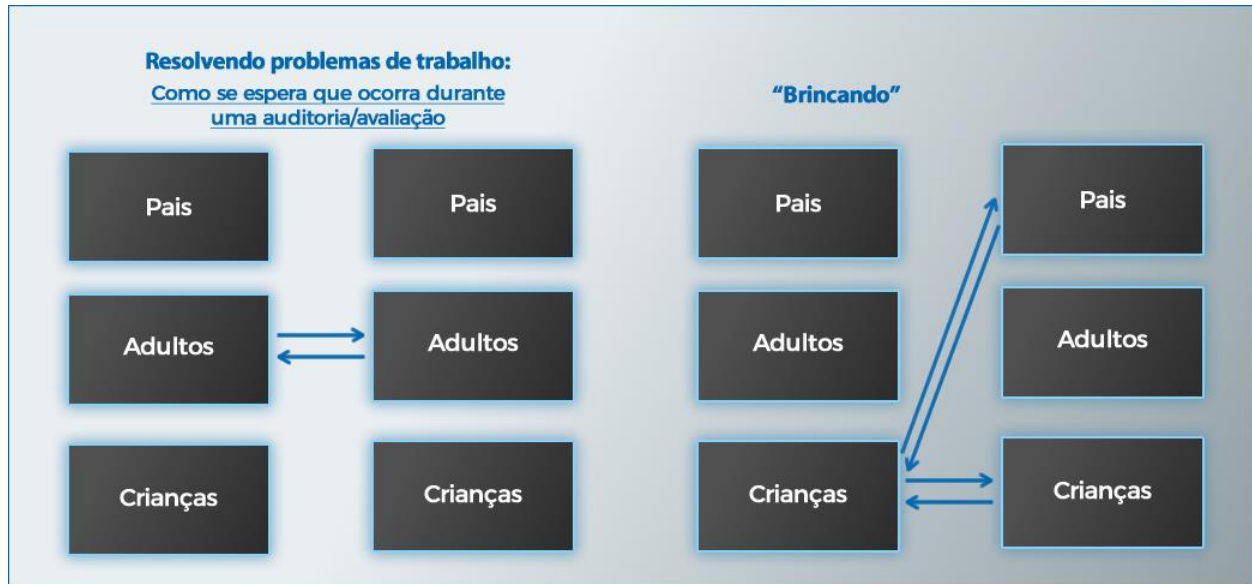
Resolvendo problemas de trabalho:
Como se espera que ocorra durante uma auditoria/avaliação

Pais

Pais

Adultos

Adultos

Crianças

Crianças

"Brincando"

Pais

Pais

Adultos

Adultos

Crianças

Crianças